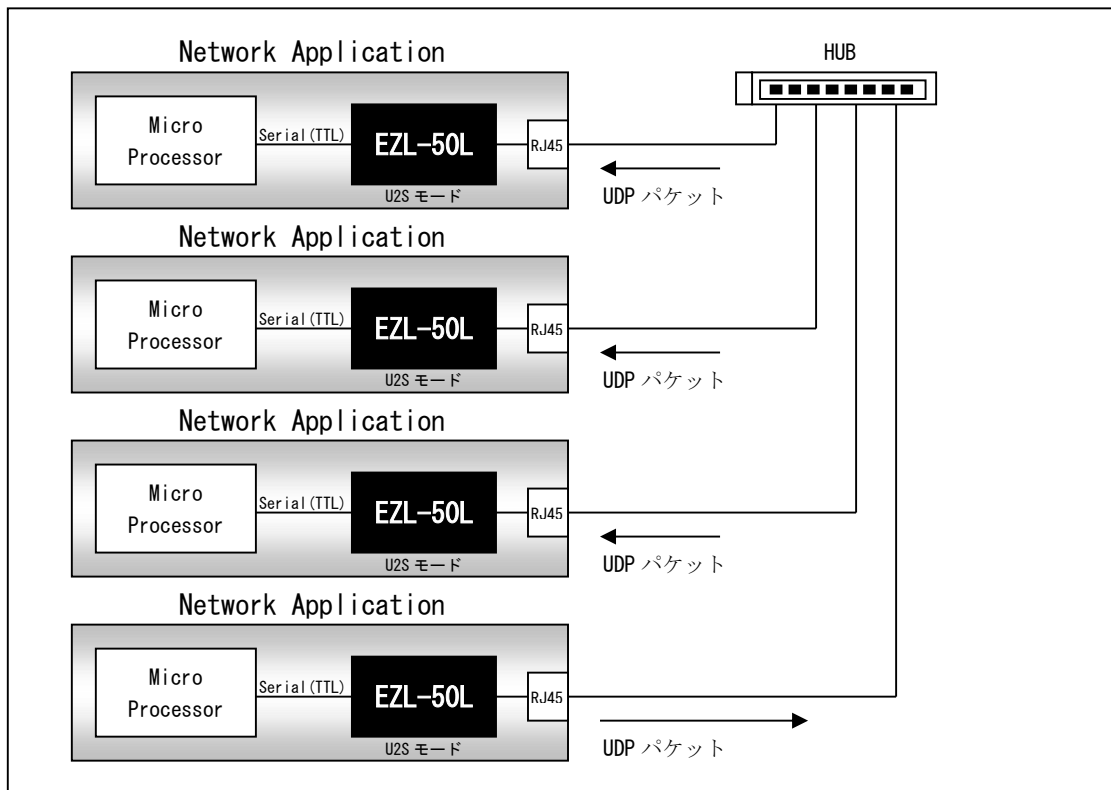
Network Application

HUB

Micro Processor

Serial(TTL)

EZL-50L

U2S モード

RJ45

UDP パケット

Network Application

Micro Processor

Serial(TTL)

EZL-50L

U2S モード

RJ45

UDP パケット

Network Application

Micro Processor

Serial(TTL)

EZL-50L

U2S モード

RJ45

UDP パケット

Network Application

Micro Processor

Serial(TTL)

EZL-50L

U2S モード

RJ45

UDP パケット